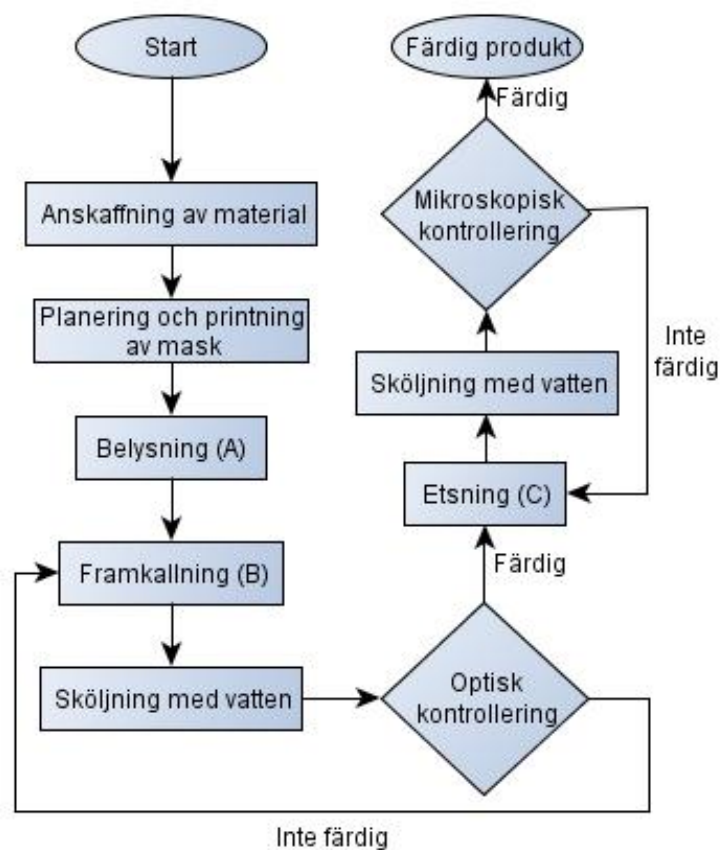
Start

Anskaffning av material

Planering och printning av mask

Belysning (A)

Framkallning (B)

Sköljning med vatten

Optisk kontrollering

Inte färdig

Färdig

Etsning (C)

Sköljning med vatten

Mikroskopisk kontrollering

Inte färdig

Färdig

Färdig produkt